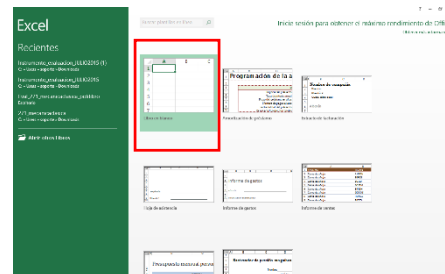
Excel

Recientes

Instrumento_evaluacion_JULIO2015 (1)
C: » Users » soporte » Downloads

Instrumento_evaluacion_JULIO2015
C: » Users » soporte » Downloads

Lista_2/11_cerrar evaluaciones_poblacion
Escritorio

2/11_evaluaciones población
C: » Users » soporte » Downloads

Abrir otros Libros

Buscar plantillas en línea

Iniciar sesión para obtener el máximo rendimiento de Offi

Libro en blanco

Programador de gastos

Programador de gastos

Informe de facturación

Resumen de compras

Lista de asistencia

Informe de gastos

Informe de ventas

Presupuesto del personal

Seguimiento de pérdida de peso